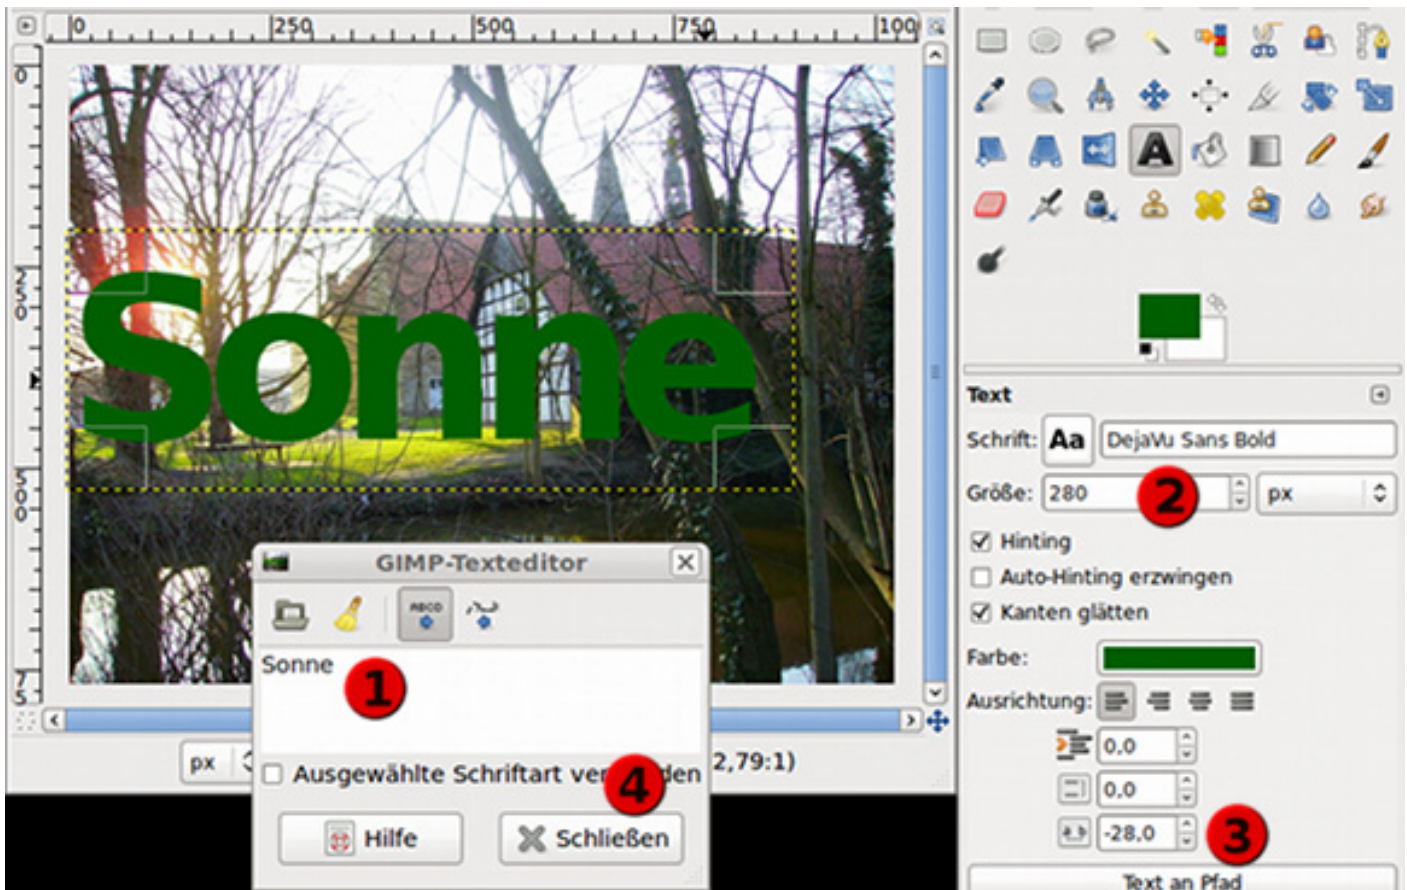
0 250 500 750 100

0

250

500

750

Sonne

GIMP-Texteditor

Sonne

1

Ausgewählte Schriftart ver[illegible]den

4

Hilfe

Schließen

px

2,79:1)

Text

Schrift: Aa DejaVu Sans Bold

Größe: 280 px

2

Hinting

Auto-Hinting erzwingen

Kanten glätten

Farbe:

Ausrichtung:

0.0

0.0

-28,0

3

Text an Pfad